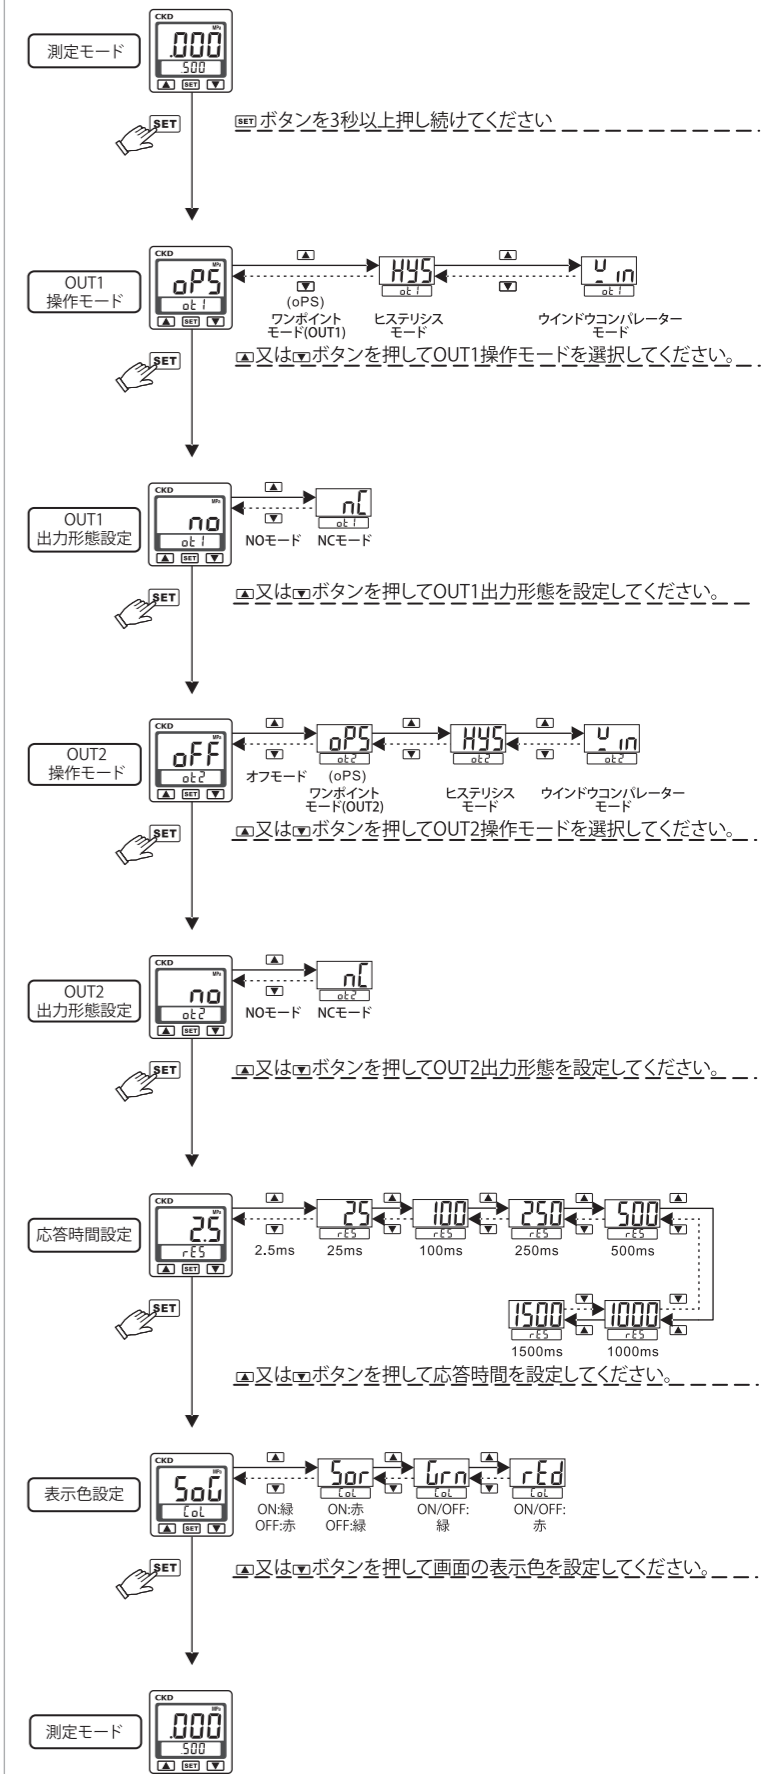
測定モード

CKD
MPa
.000
500
▲ SET ▼

SET

SETボタンを3秒以上押し続けてください

OUT1
操作モード

CKD
MPa
oPS
ot1
▲ SET ▼

▲
▼
HYS
ot1
▲
▼
Win
ot1

(oPS)
ワンポイント
モード(OUT1)

ヒステリシス
モード

ウインドウコンパレーター
モード

SET

▲又は▼ボタンを押してOUT1操作モードを選択してください。

OUT1
出力形態設定

CKD
MPa
no
ot1
▲ SET ▼

▲
▼
nC
ot1

NOモード NCモード

SET

▲又は▼ボタンを押してOUT1出力形態を設定してください。

OUT2
操作モード

CKD
MPa
oFF
ot2
▲ SET ▼

▲
▼
oPS
ot2
▲
▼
HYS
ot2
▲
▼
Win
ot2

オフモード

(oPS)
ワンポイント
モード(OUT2)

ヒステリシス
モード

ウインドウコンパレーター
モード

SET

▲又は▼ボタンを押してOUT2操作モードを選択してください。

OUT2
出力形態設定

CKD
MPa
no
ot2
▲ SET ▼

▲
▼
nC
ot2

NOモード NCモード

SET

▲又は▼ボタンを押してOUT2出力形態を設定してください。

応答時間設定

CKD
MPa
2.5
rES
▲ SET ▼

▲
▼
25
rES
▲
▼
100
rES
▲
▼
250
rES
▲
▼
500
rES
▲
▼
1500
rES
▲
▼
1000
rES
▲

2.5ms 25ms 100ms 250ms 500ms
1500ms 1000ms

SET

▲又は▼ボタンを押して応答時間を設定してください。

表示色設定

CKD
MPa
SoG
CoL
▲ SET ▼

▲
▼
Sor
CoL
▲
▼
Grn
CoL
▲
▼
rEd
CoL

ON:緑
OFF:赤

ON:赤
OFF:緑

ON/OFF:
緑

ON/OFF:
赤

SET

▲又は▼ボタンを押して画面の表示色を設定してください。

測定モード

CKD
MPa
.000
500
▲ SET ▼